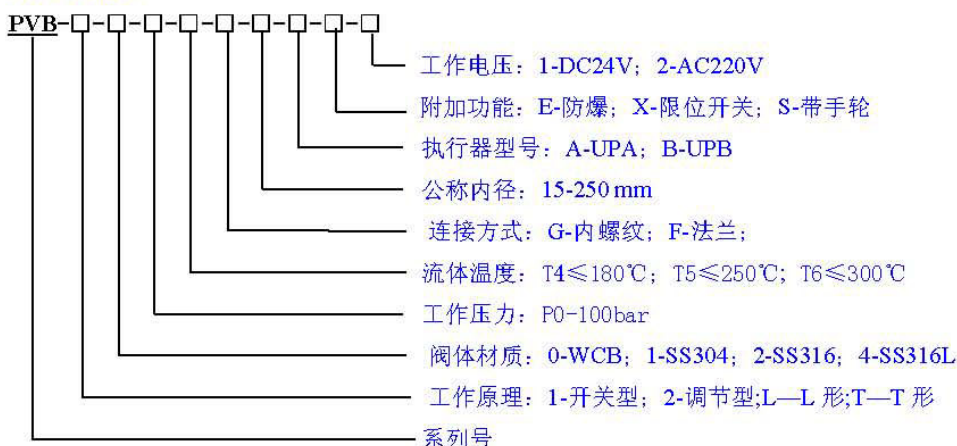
PVB-□-□-□-□-□-□-□-□-□

工作电压：1-DC24V；2-AC220V
附加功能：E-防爆；X-限位开关；S-带手轮
执行器型号：A-UPA；B-UPB
公称内径：15-250 mm
连接方式：G-内螺纹；F-法兰；
流体温度：T4≤180℃；T5≤250℃；T6≤300℃
工作压力：P0-100bar
阀体材质：0-WCB；1-SS304；2-SS316；4-SS316L
工作原理：1-开关型；2-调节型;L—L 形;T—T 形
系列号